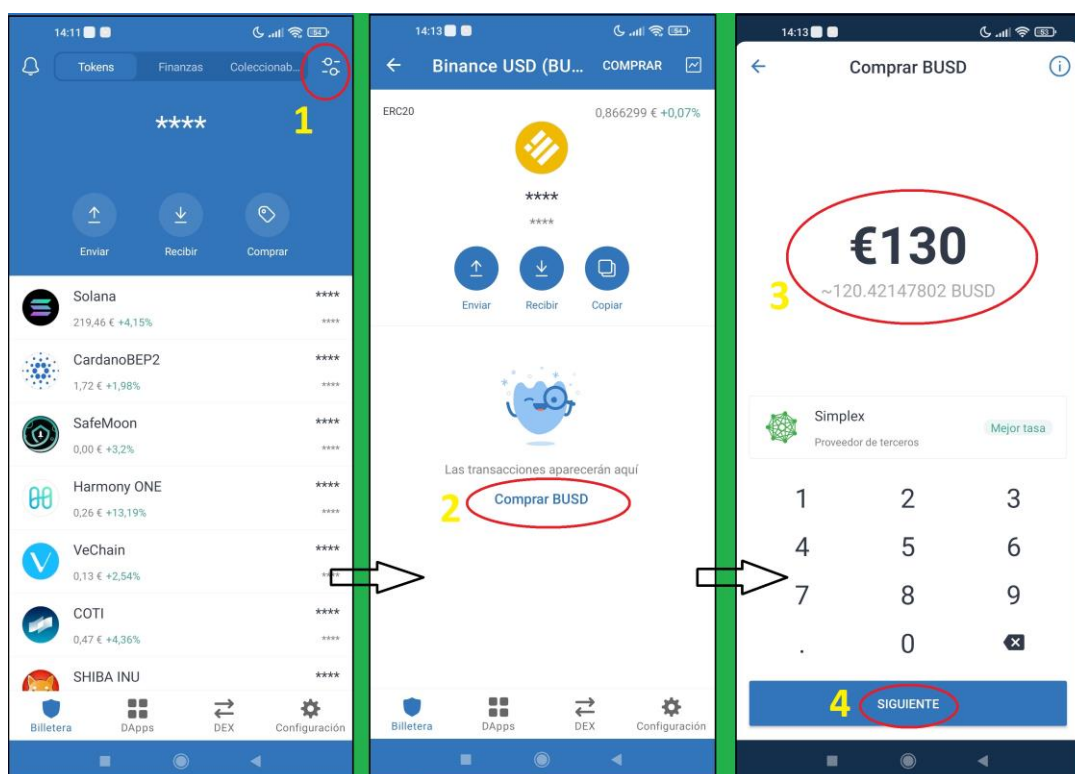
14:11

Tokens Finanzas Coleccionab...

1

****

Enviar Recibir Comprar

Solana
219,46 € +4,15%
****
****

CardanoBEP2
1,72 € +1,98%
****
****

SafeMoon
0,00 € +3,2%
****
****

Harmony ONE
0,26 € +13,19%
****
****

VeChain
0,13 € +2,54%
****
****

COTI
0,47 € +4,36%
****
****

SHIBA INU
****

Billetera DApps DEX Configuración

14:13

Binance USD (BU... COMPRAR

ERC20 0,866299 € +0,07%

****
****

Enviar Recibir Copiar

Las transacciones aparecerán aquí

2 Comprar BUSD

Billetera DApps DEX Configuración

14:13

Comprar BUSD

€130
3 ~120.42147802 BUSD

Simplex
Proveedor de terceros
Mejor tasa

1 2 3
4 5 6
7 8 9
. 0

4 SIGUIENTE